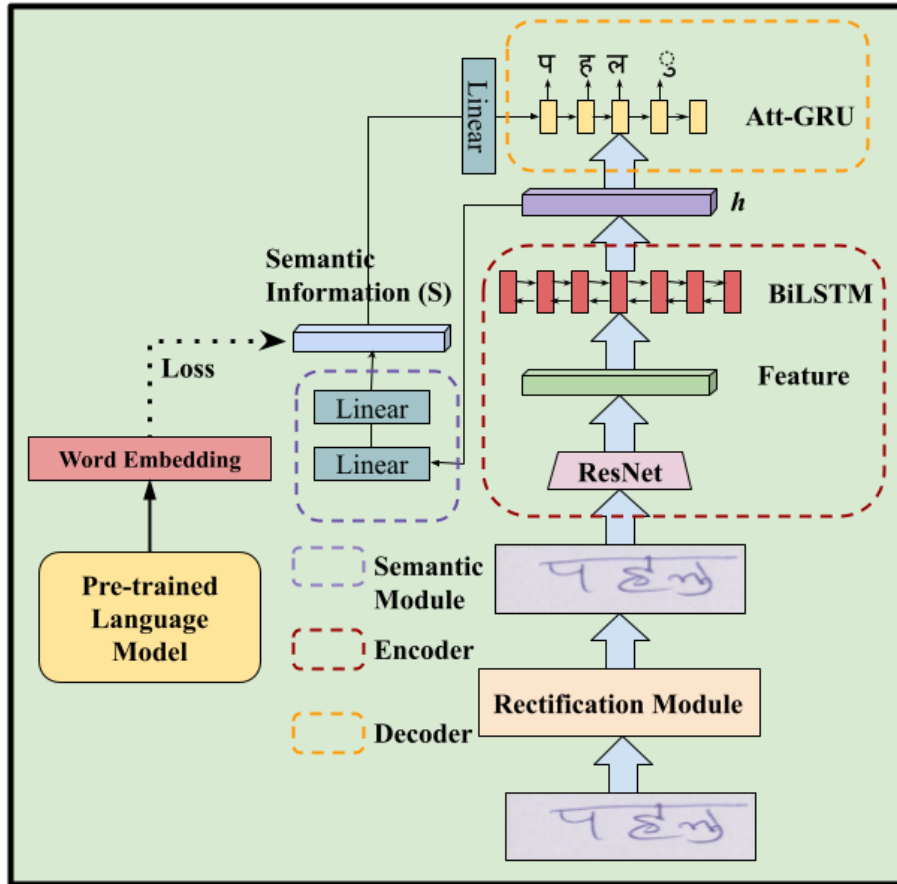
प ह ल ु

Att-GRU

Linear

h

Semantic Information (S)

BiLSTM

Loss

Feature

Linear

Linear

Word Embedding

ResNet

Pre-trained Language Model

Semantic Module

पहलु

Encoder

Rectification Module

Decoder

पहलु